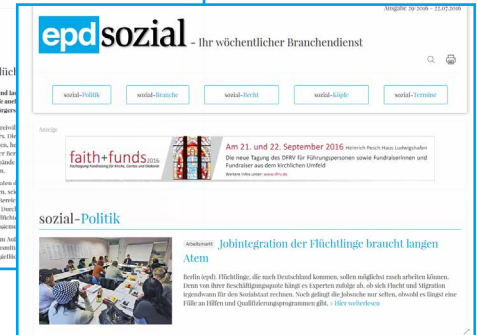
Ausgabe 29/2016 - 22.07.2016

epd sozial - Ihr wöchentlicher Branchendienst

sozial-Politik | sozial-Branche | sozial-Recht | sozial-Köpfe | sozial-Termine

Anzeige

faith+funds 2016
Fachtagung Fundraising für Kirche, Caritas und Diakonie

Am 21. und 22. September 2016 Heinrich Pesch Haus Ludwigshafen
Die neue Tagung des DFRV für Führungspersonen sowie FundraiserInnen und Fundraiser aus dem kirchlichen Umfeld
Weitere Infos unter: www.dfrv.de

sozial-Politik

Arbeitsmarkt Jobintegration der Flüchtlinge braucht langen Atem

Berlin (epd). Flüchtlinge, die nach Deutschland kommen, sollen möglichst rasch arbeiten können. Denn von ihrer Beschäftigungsquote hängt es Experten zufolge ab, ob sich Flucht und Migration irgendwann für den Sozialstaat rechnen. Noch gelingt die Jobsuche nur selten, obwohl es längst eine Fülle an Hilfen und Qualifizierungsprogrammen gibt. › Hier weiterlesen